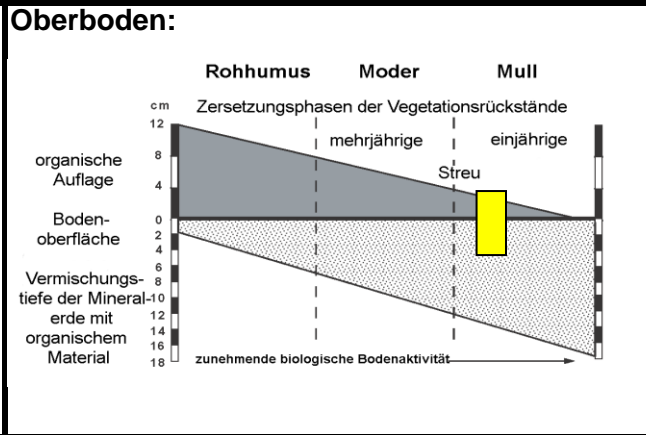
Oberboden:

Rohhumus Moder Mull

cm Zersetzungsphasen der Vegetationsrückstände

12 mehrjährige einjährige

8

organische Auflage

Streu

4

Boden-oberfläche 0

2

4

6

Vermischungstiefe der Mineralerde mit organischem Material

8

10

12

14

16

18

zunehmende biologische Bodenaktivität